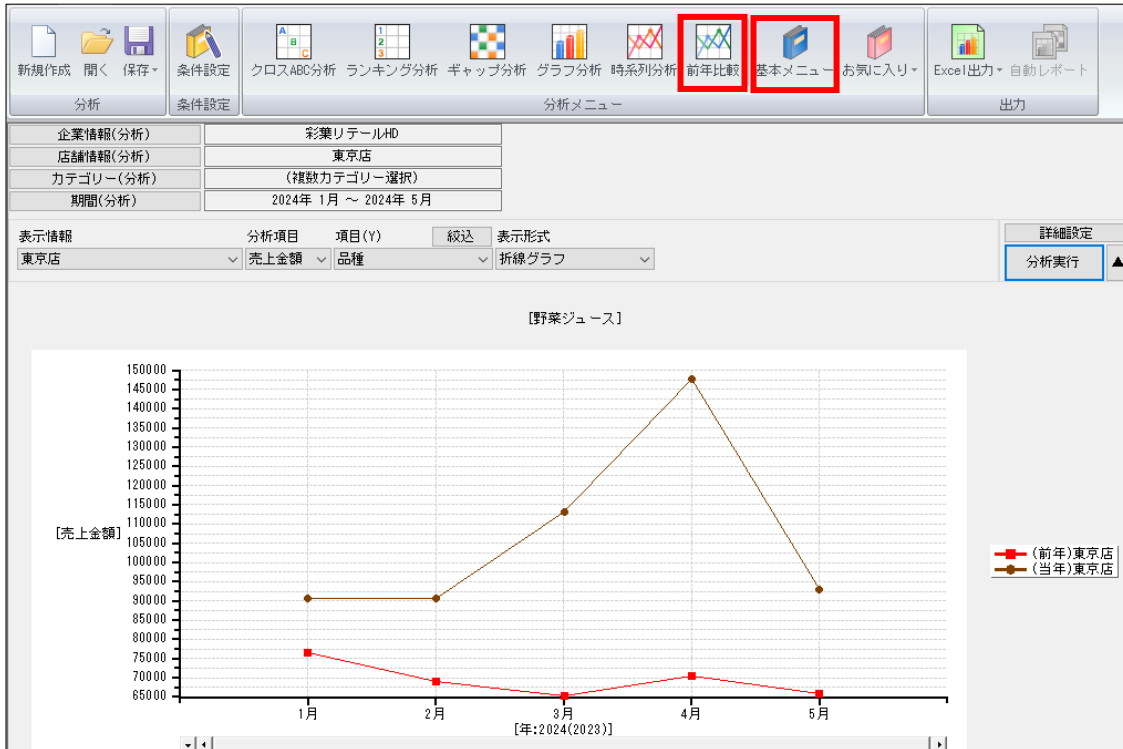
新規作成 開く 保存
分析
条件設定
条件設定
クロスABC分析 ランキング分析 ギャップ分析 グラフ分析 時系列分析 前年比較 基本メニュー お気に入り
分析メニュー
Excel出力 自動レポート
出力

| 企業情報(分析) | 彩葉リテールHD |
|---|---|
| 店舗情報(分析) | 東京店 |
| カテゴリー(分析) | (複数カテゴリー選択) |
| 期間(分析) | 2024年 1月 ～ 2024年 5月 |

表示情報 東京店
分析項目 売上金額
項目(Y) 品種
絞込
表示形式 折線グラフ
詳細設定
分析実行

[野菜ジュース]

150000
145000
140000
135000
130000
125000
120000
115000
110000
105000
100000
95000
90000
85000
80000
75000
70000
65000

[売上金額]

1月 2月 3月 4月 5月
[年:2024(2023)]

(前年)東京店
(当年)東京店